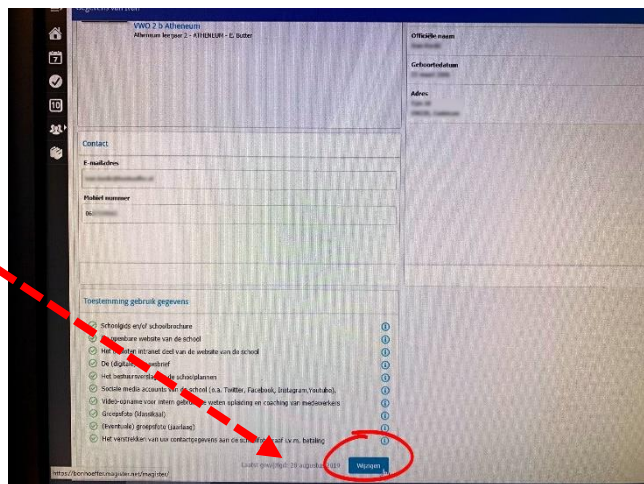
Gegevens van mij

VWO 2 b Atheneum

Atheneum leerjaar 2 - ATHENEUM - E. Butter

Officiële naam

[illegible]

Geboortedatum

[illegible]

Adres

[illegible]

Contact

E-mailadres

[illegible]

Mobiel nummer

06-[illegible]

Toestemming gebruik gegevens

Schoolgids en/of schoolbrochure

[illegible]penbare website van de school

Het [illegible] intranet deel van de website van de school

De (digitale) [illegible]brief

Het beleidsplan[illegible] de schoolplannen

Sociale media accounts van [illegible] school (o.a. Twitter, Facebook, Instagram,Youtube)

Video-opname voor intern gebruik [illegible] opleiding en coaching van medewerkers

Groepsfoto (klassikaal)

(Eventuele) groepsfoto (jaarlaag)

Het verstrekken van uw contactgegevens aan de schoolfotograaf t.b.v. betaling

Laatst gewijzigd: 29 augustus 2019

Wijzigen

https://bonhoeffer.magister.net/magister/